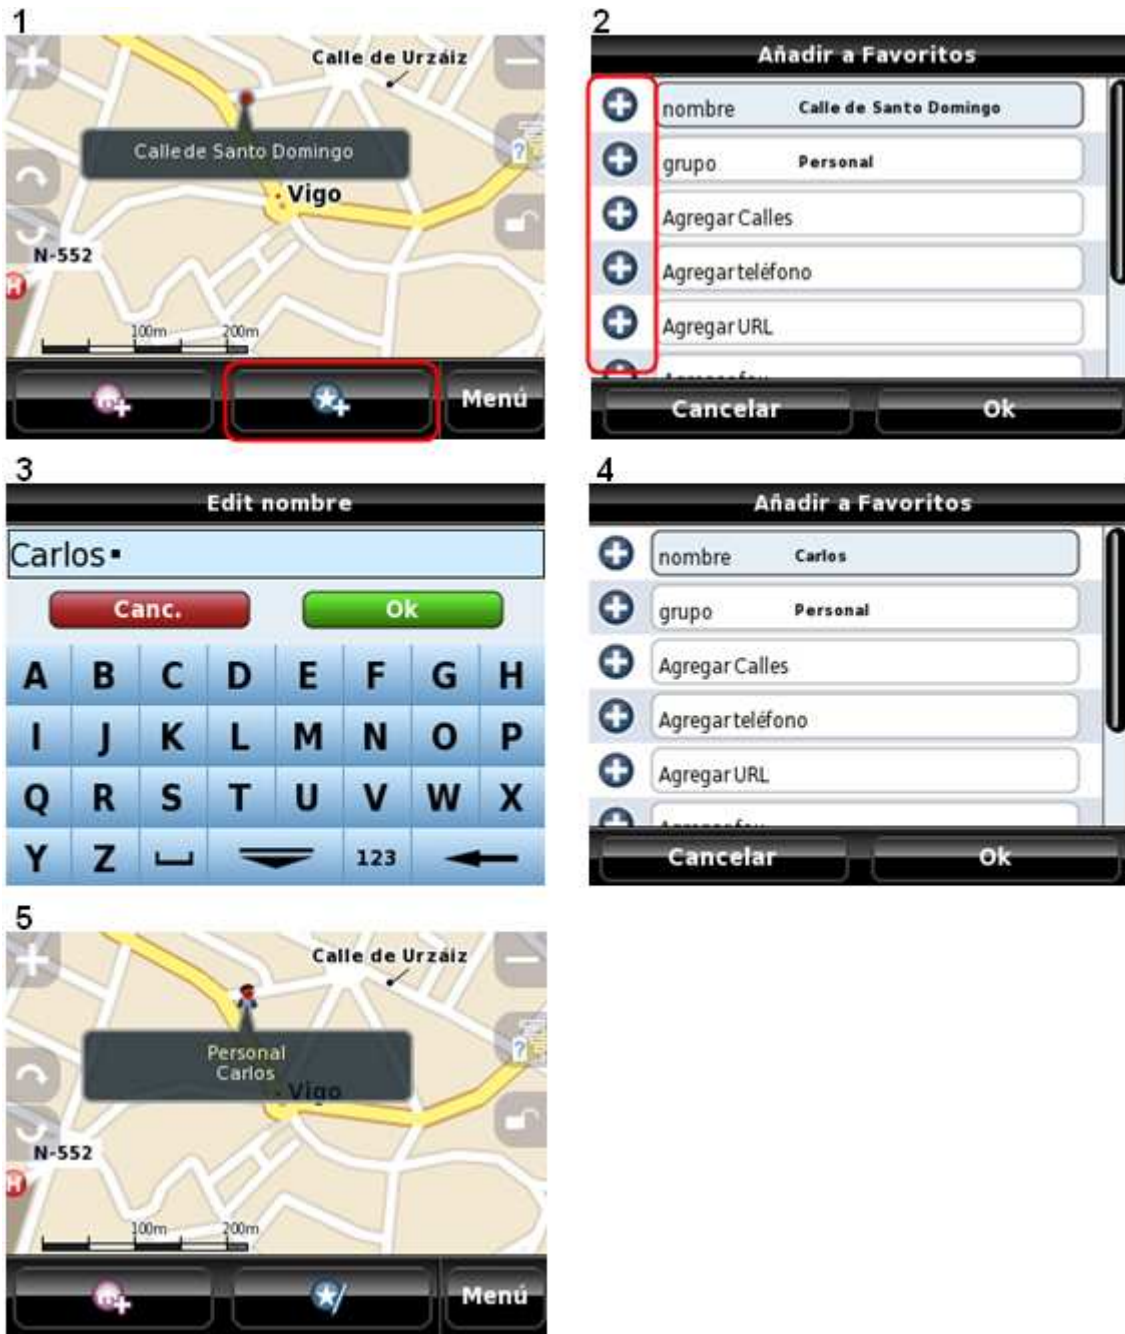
1

Calle de Urzáiz

Calle de Santo Domingo

Vigo

N-552

100m 200m

Menú

2

Añadir a Favoritos

nombre Calle de Santo Domingo

grupo Personal

Agregar Calles

Agregar teléfono

Agregar URL

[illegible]

Cancelar

Ok

3

Edit nombre

Carlos

Canc.

Ok

A B C D E F G H

I J K L M N O P

Q R S T U V W X

Y Z 123

4

Añadir a Favoritos

nombre Carlos

grupo Personal

Agregar Calles

Agregar teléfono

Agregar URL

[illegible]

Cancelar

Ok

5

Calle de Urzáiz

Personal
Carlos

Vigo

N-552

100m 200m

Menú